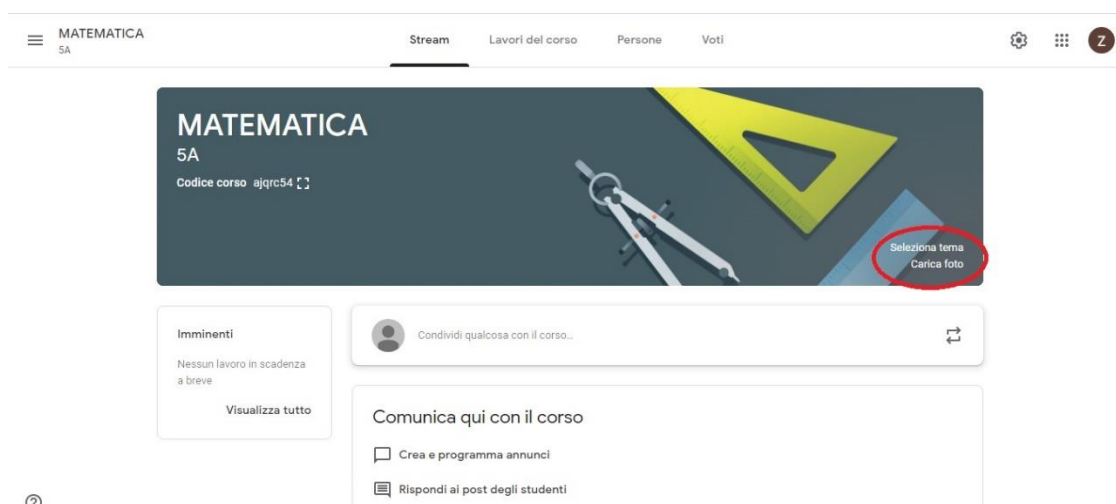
MATEMATICA
5A

Stream Lavori del corso Persone Voti

Z

MATEMATICA
5A
Codice corso ajqrc54

Seleziona tema
Carica foto

Imminenti
Nessun lavoro in scadenza a breve
Visualizza tutto

Condividi qualcosa con il corso...

Comunica qui con il corso
Crea e programma annunci
Rispondi ai post degli studenti